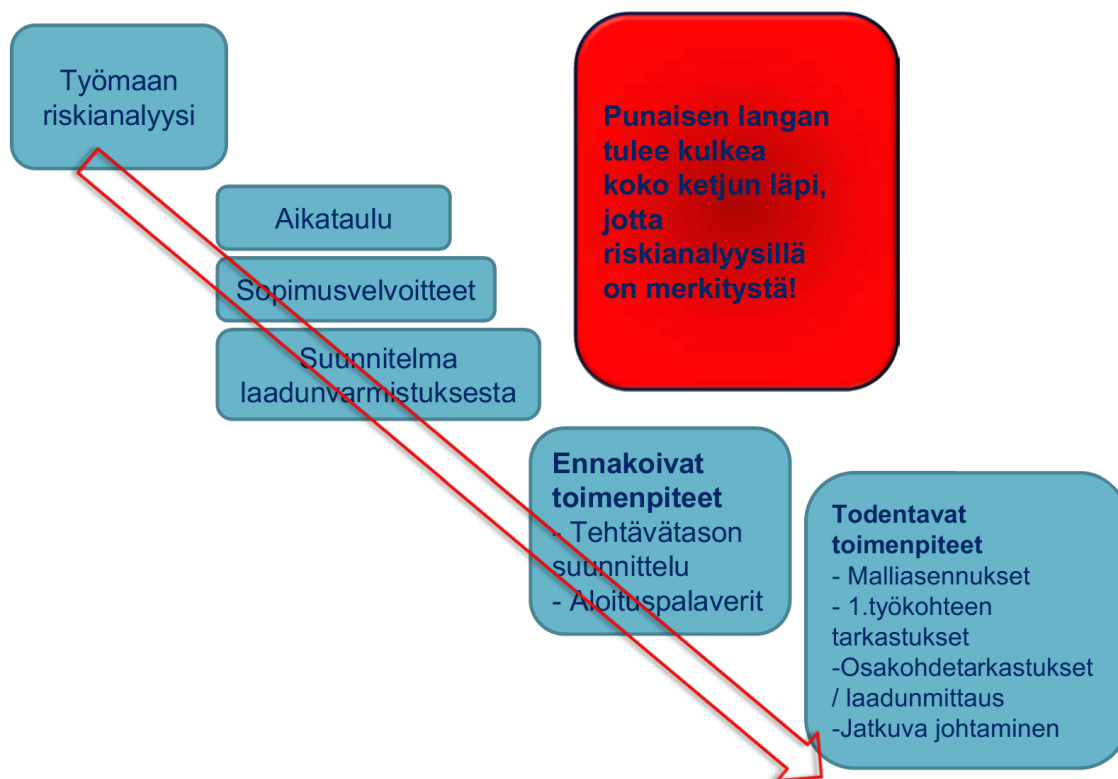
Työmaan riskianalyysi

Punaisen langan tulee kulkea koko ketjun läpi, jotta riskianalyysillä on merkitystä!

Aikataulu

Sopimusvelvoitteet

Suunnitelma laadunvarmistuksesta

**Ennakoivat toimenpiteet**
- Tehtävätason suunnittelu
- Aloituspalaverit

**Todentavat toimenpiteet**
- Malliasennukset
- 1.työkohteen tarkastukset
-Osakohdetarkastukset / laadunmittaus
-Jatkuva johtaminen